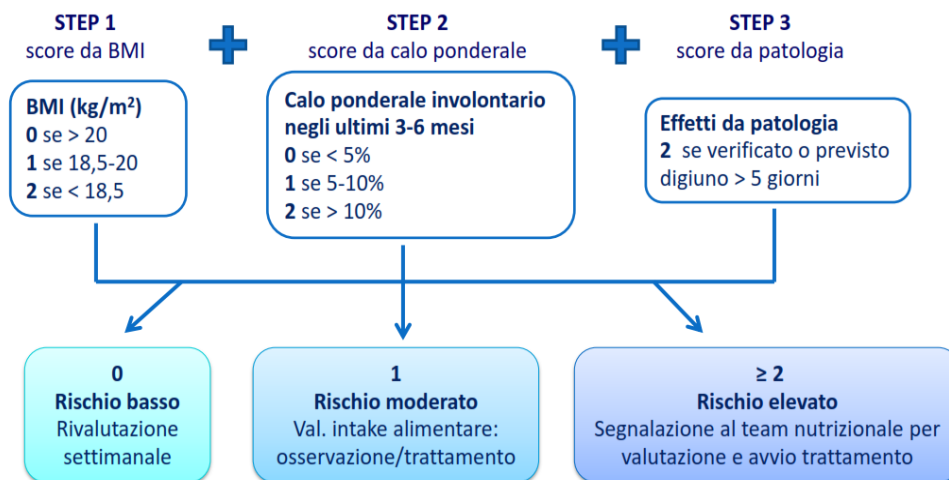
STEP 1
score da BMI

STEP 2
score da calo ponderale

STEP 3
score da patologia

BMI (kg/m$^2$)
**0** se > 20
**1** se 18,5-20
**2** se < 18,5

Calo ponderale involontario negli ultimi 3-6 mesi
**0** se < 5%
**1** se 5-10%
**2** se > 10%

Effetti da patologia
**2** se verificato o previsto digiuno > 5 giorni

0
Rischio basso
Rivalutazione settimanale

1
Rischio moderato
Val. intake alimentare: osservazione/trattamento

≥ 2
Rischio elevato
Segnalazione al team nutrizionale per valutazione e avvio trattamento